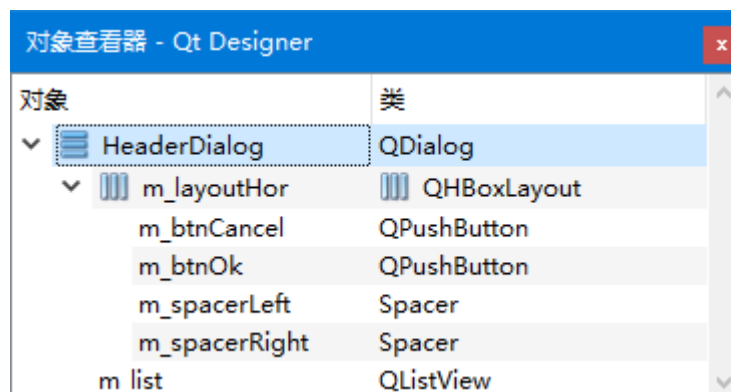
对象查看器 - Qt Designer

| 对象 | 类 |
|---|---|
| HeaderDialog | QDialog |
| m_layoutHor | QHBoxLayout |
| m_btnCancel | QPushButton |
| m_btnOk | QPushButton |
| m_spacerLeft | Spacer |
| m_spacerRight | Spacer |
| m_list | QListView |